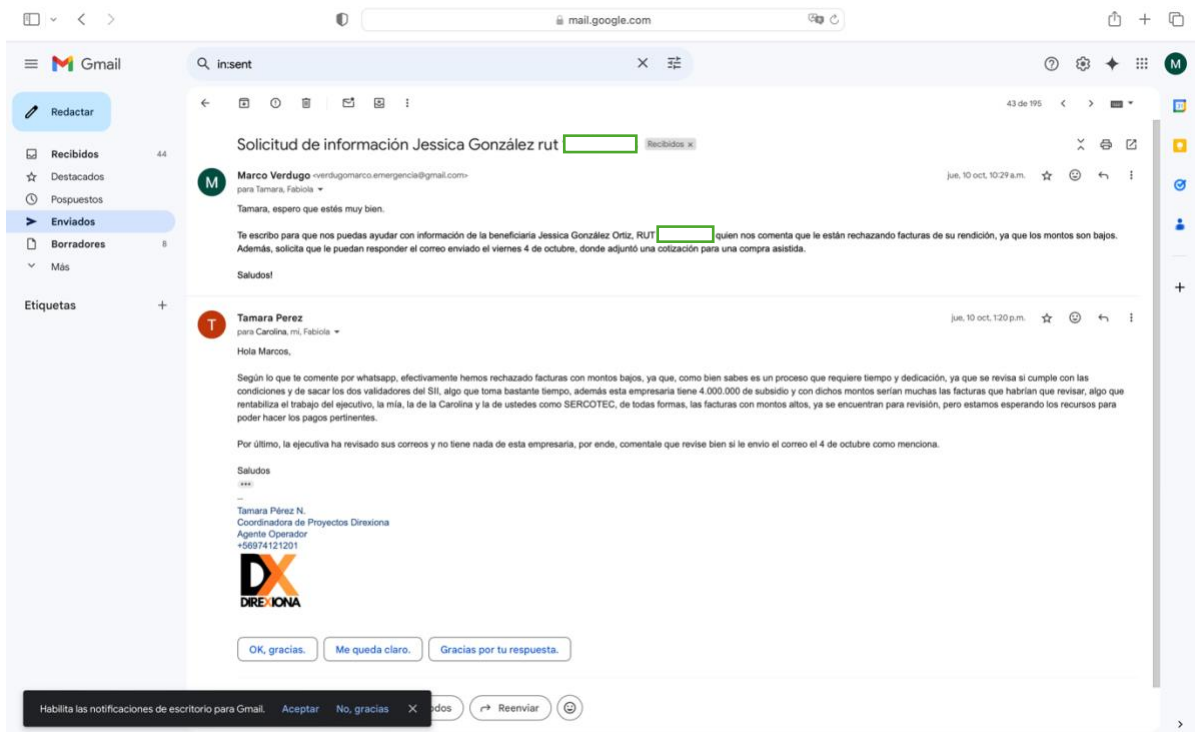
mail.google.com

Gmail

in:sent

Redactar

Recibidos 44
Destacados
Pospuestos
Enviados
Borradores 8
Más

Etiquetas +

43 de 195

Solicitud de información Jessica González rut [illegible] Recibidos ×

Marco Verdugo <verdugomarco.emergencia@gmail.com>
para Tamara, Fabiola
jue, 10 oct, 10:29 a.m.

Tamara, espero que estés muy bien.

Te escribo para que nos puedas ayudar con información de la beneficiaria Jessica González Ortiz, RUT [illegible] quien nos comenta que le están rechazando facturas de su rendición, ya que los montos son bajos. Además, solicita que le puedan responder el correo enviado el viernes 4 de octubre, donde adjuntó una cotización para una compra asistida.

Saludos!

Tamara Perez
para Carolina, mí, Fabiola
jue, 10 oct, 1:20 p.m.

Hola Marcos,

Según lo que te comente por whatsapp, efectivamente hemos rechazado facturas con montos bajos, ya que, como bien sabes es un proceso que requiere tiempo y dedicación, ya que se revisa si cumple con las condiciones y de sacar los dos validadores del SII, algo que toma bastante tiempo, además esta empresaria tiene 4.000.000 de subsidio y con dichos montos serían muchas las facturas que habrían que revisar, algo que rentabiliza el trabajo del ejecutivo, la mía, la de la Carolina y la de ustedes como SERCOTEC, de todas formas, las facturas con montos altos, ya se encuentran para revisión, pero estamos esperando los recursos para poder hacer los pagos pertinentes.

Por último, la ejecutiva ha revisado sus correos y no tiene nada de esta empresaria, por ende, comentale que revise bien si le envio el correo el 4 de octubre como menciona.

Saludos

--
Tamara Pérez N.
Coordinadora de Proyectos Direxiona
Agente Operador
+56974121201

DX
DIREXIONA

OK, gracias. Me queda claro. Gracias por tu respuesta.

Habilita las notificaciones de escritorio para Gmail. Aceptar No, gracias

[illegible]odos Reenviar